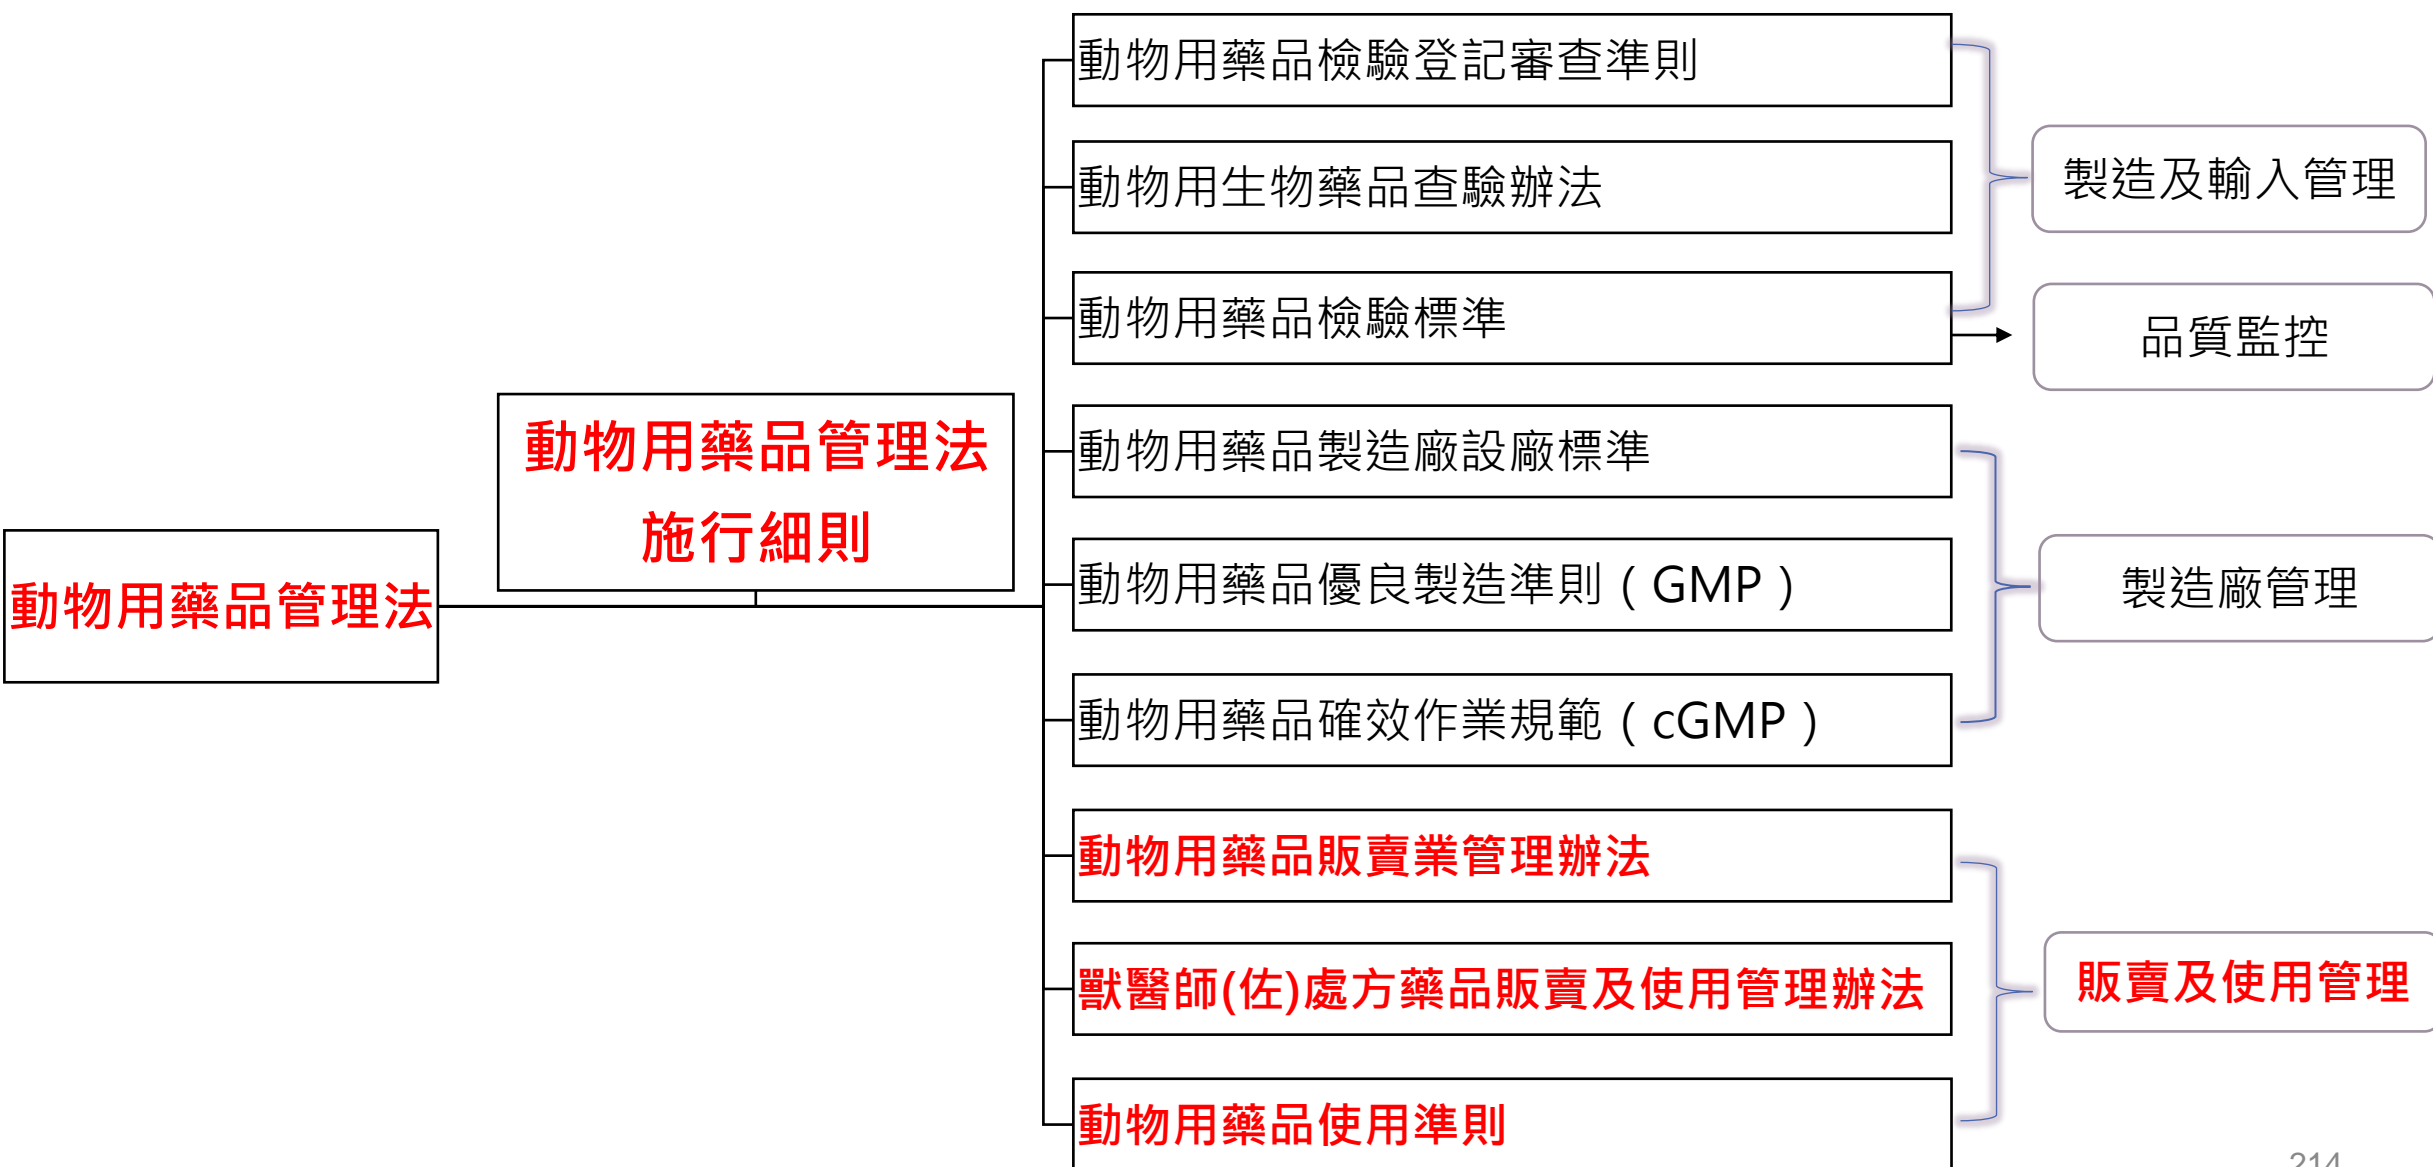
動物用藥品管理法

動物用藥品管理法施行細則

動物用藥品檢驗登記審查準則

動物用生物藥品查驗辦法

動物用藥品檢驗標準

製造及輸入管理

品質監控

動物用藥品製造廠設廠標準

動物用藥品優良製造準則（GMP）

動物用藥品確效作業規範（cGMP）

製造廠管理

動物用藥品販賣業管理辦法

獸醫師(佐)處方藥品販賣及使用管理辦法

動物用藥品使用準則

販賣及使用管理

214